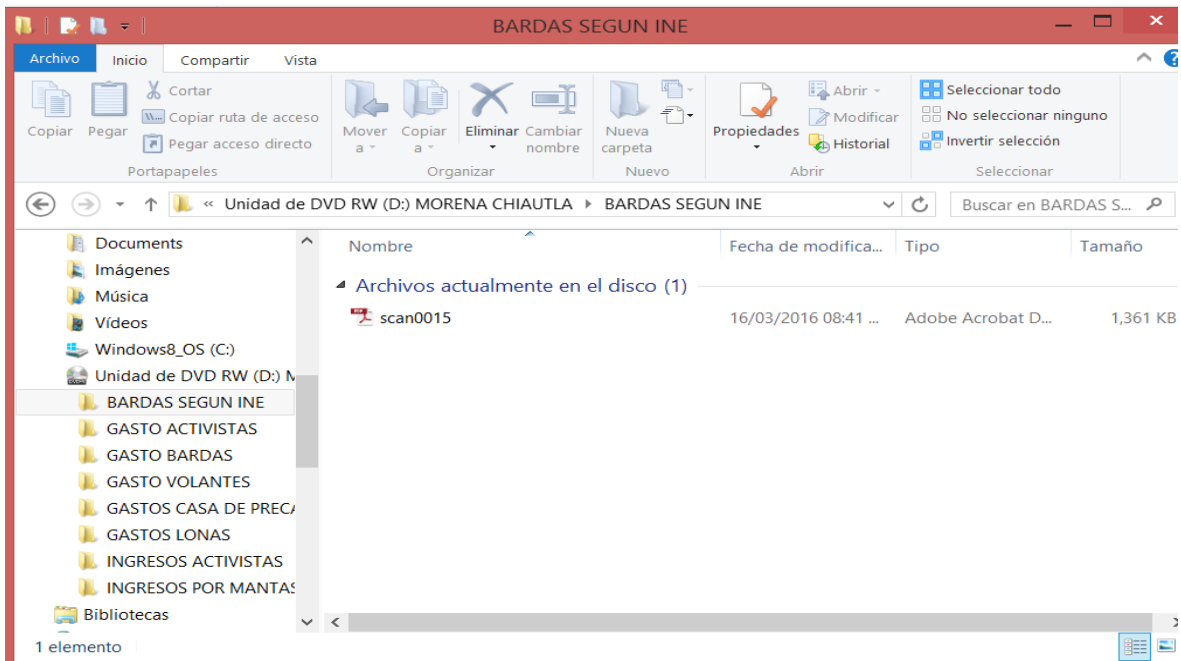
BARDAS SEGUN INE

Archivo Inicio Compartir Vista

Copiar Pegar Cortar Copiar ruta de acceso Pegar acceso directo
Portapapeles

Mover a Copiar a Eliminar Cambiar nombre
Organizar

Nueva carpeta
Nuevo

Propiedades Abrir Modificar Historial
Abrir

Seleccionar todo No seleccionar ninguno Invertir selección
Seleccionar

« Unidad de DVD RW (D:) MORENA CHIAUTLA ▸ BARDAS SEGUN INE

Buscar en BARDAS S...

Documents
Imágenes
Música
Vídeos
Windows8_OS (C:)
Unidad de DVD RW (D:) M
BARDAS SEGUN INE
GASTO ACTIVISTAS
GASTO BARDAS
GASTO VOLANTES
GASTOS CASA DE PREC
GASTOS LONAS
INGRESOS ACTIVISTAS
INGRESOS POR MANTA
Bibliotecas

| Nombre | Fecha de modifica... | Tipo | Tamaño |
|---|---|---|---|
| Archivos actualmente en el disco (1) | | | |
| scan0015 | 16/03/2016 08:41 ... | Adobe Acrobat D... | 1,361 KB |

1 elemento